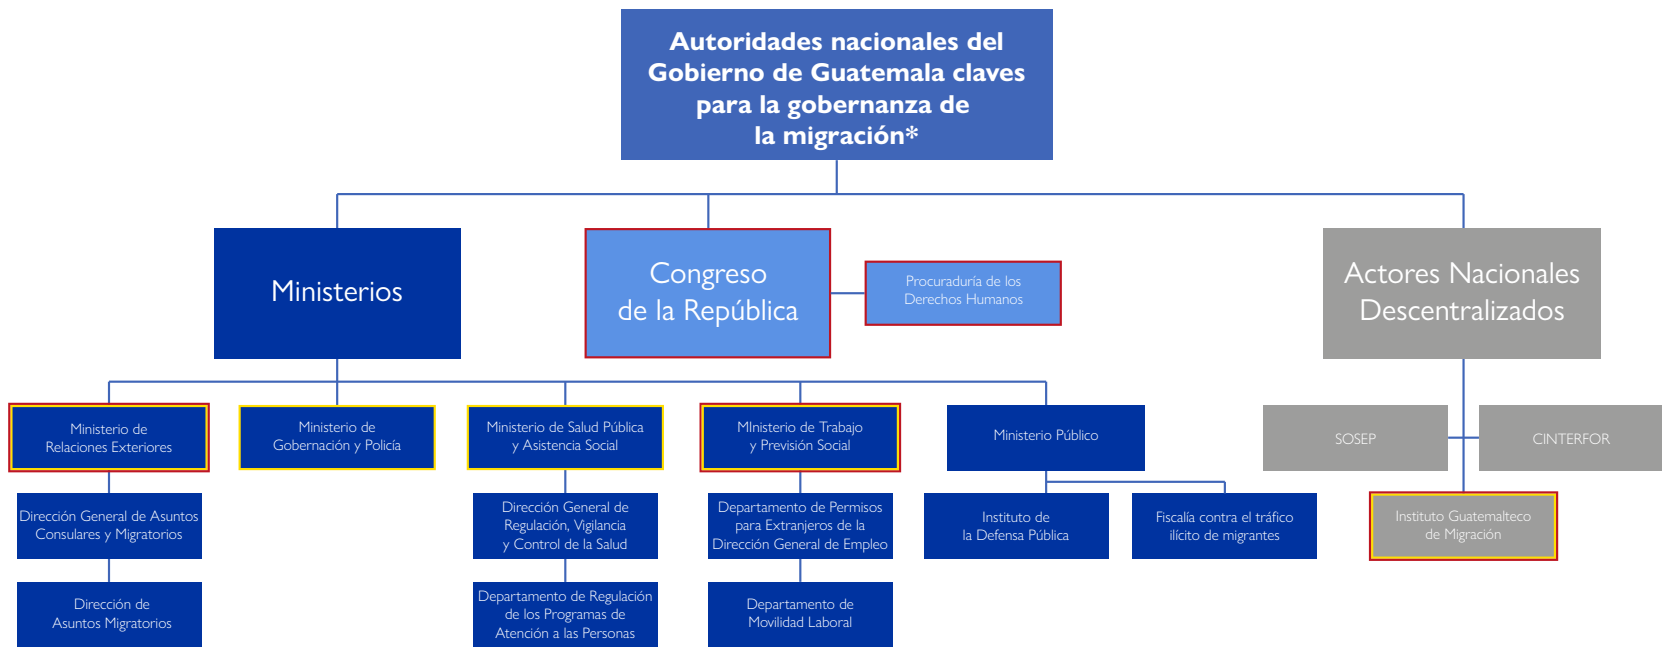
Autoridades nacionales del Gobierno de Guatemala claves para la gobernanza de la migración*

Ministerios

Congreso de la República

Procuraduría de los Derechos Humanos

Actores Nacionales Descentralizados

Ministerio de Relaciones Exteriores

Dirección General de Asuntos Consulares y Migratorios

Dirección de Asuntos Migratorios

Ministerio de Gobernación y Policía

Ministerio de Salud Pública y Asistencia Social

Dirección General de Regulación, Vigilancia y Control de la Salud

Departamento de Regulación de los Programas de Atención a las Personas

MInisterio de Trabajo y Previsión Social

Departamento de Permisos para Extranjeros de la Dirección General de Empleo

Departamento de Movilidad Laboral

Ministerio Público

Instituto de la Defensa Pública

Fiscalía contra el tráfico ilícito de migrantes

SOSEP

CINTERFOR

Instituto Guatemalteco de Migración